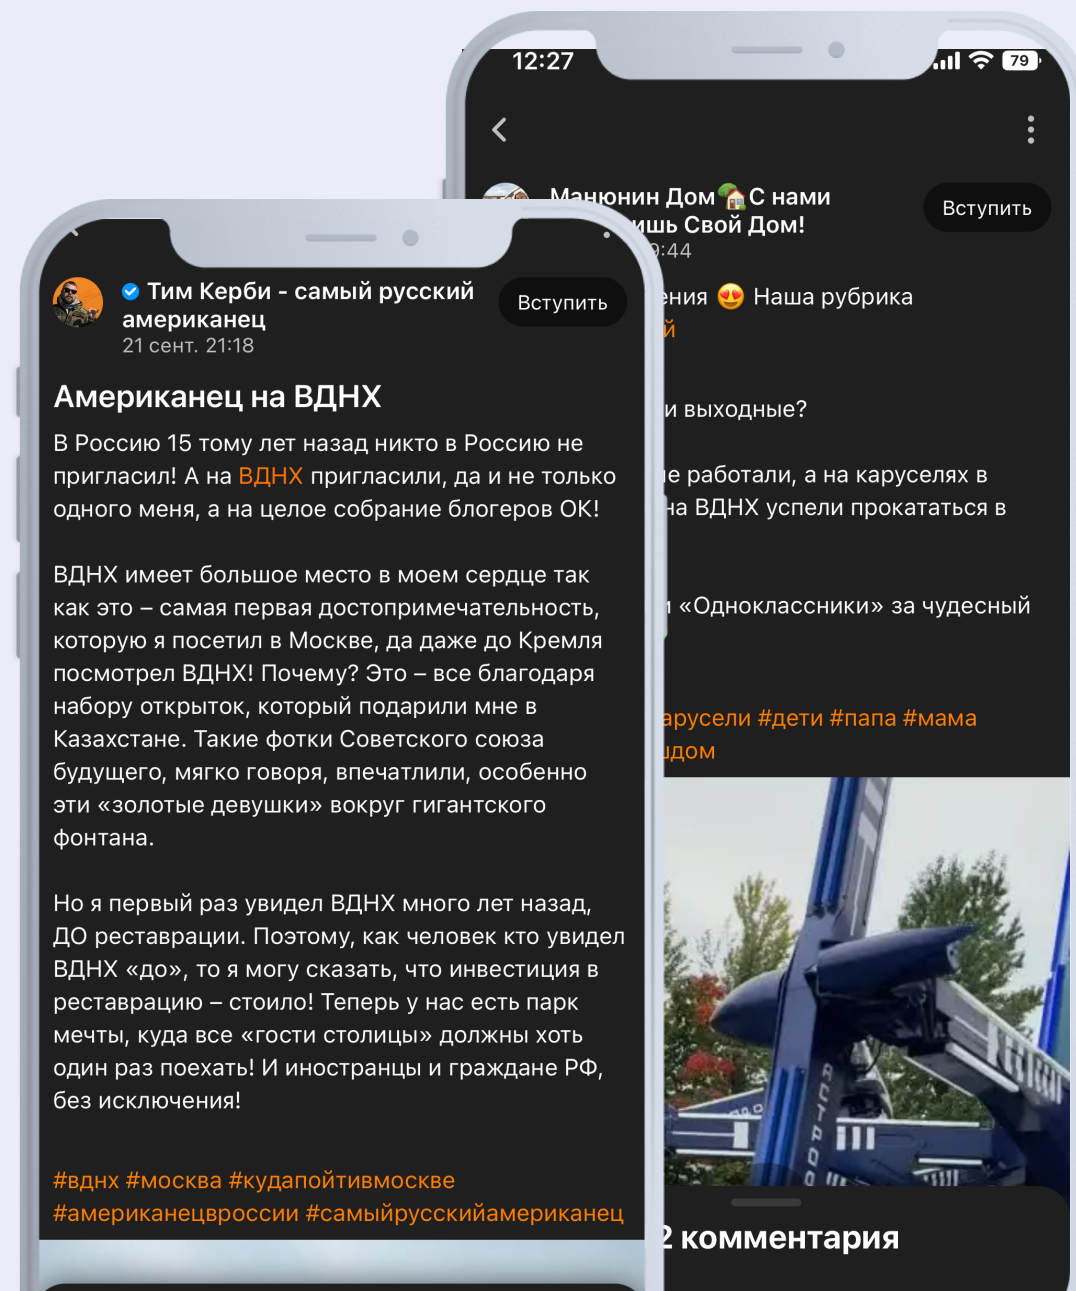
Тим Керби - самый русский американец
21 сент. 21:18

Вступить

Американец на ВДНХ

В Россию 15 тому лет назад никто в Россию не пригласил! А на ВДНХ пригласили, да и не только одного меня, а на целое собрание блогеров ОК!

ВДНХ имеет большое место в моем сердце так как это – самая первая достопримечательность, которую я посетил в Москве, да даже до Кремля посмотрел ВДНХ! Почему? Это – все благодаря набору открыток, который подарили мне в Казахстане. Такие фотки Советского союза будущего, мягко говоря, впечатлили, особенно эти «золотые девушки» вокруг гигантского фонтана.

Но я первый раз увидел ВДНХ много лет назад, ДО реставрации. Поэтому, как человек кто увидел ВДНХ «до», то я могу сказать, что инвестиция в реставрацию – стоило! Теперь у нас есть парк мечты, куда все «гости столицы» должны хоть один раз поехать! И иностранцы и граждане РФ, без исключения!

#вднх #москва #кудапойтивмоскве #американецвроссии #самыйрусскийамериканец

12:27 79

Манюнин Дом С нами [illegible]ишь Свой Дом!
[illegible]:44

Вступить

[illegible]ения Наша рубрика
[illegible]й

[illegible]и выходные?

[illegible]е работали, а на каруселях в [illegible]на ВДНХ успели прокататься в

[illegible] «Одноклассники» за чудесный

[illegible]арусели #дети #папа #мама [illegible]дом

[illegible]2 комментария